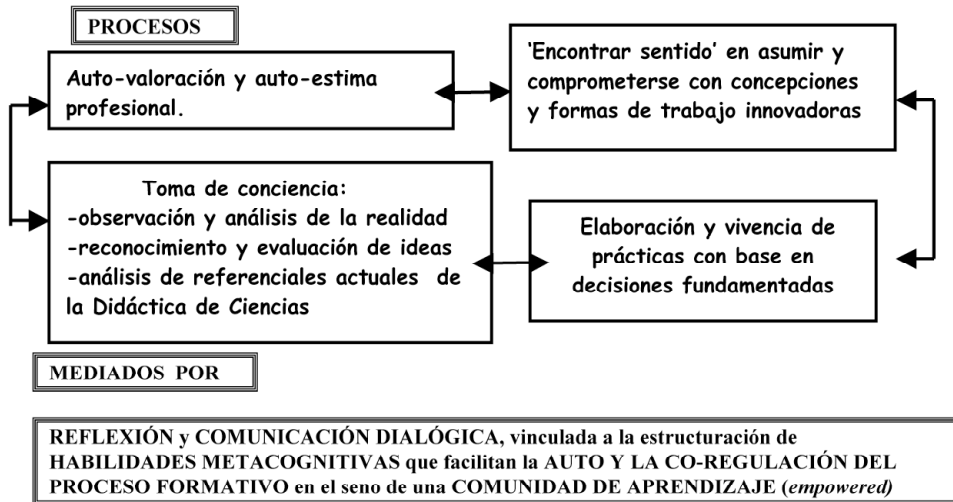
PROCESOS

Auto-valoración y auto-estima profesional.

'Encontrar sentido' en asumir y comprometerse con concepciones y formas de trabajo innovadoras

Toma de conciencia:
-observación y análisis de la realidad
-reconocimiento y evaluación de ideas
-análisis de referenciales actuales de la Didáctica de Ciencias

Elaboración y vivencia de prácticas con base en decisiones fundamentadas

MEDIADOS POR

REFLEXIÓN y COMUNICACIÓN DIALÓGICA, vinculada a la estructuración de HABILIDADES METACOGNITIVAS que facilitan la AUTO Y LA CO-REGULACIÓN DEL PROCESO FORMATIVO en el seno de una COMUNIDAD DE APRENDIZAJE (*empowered*)